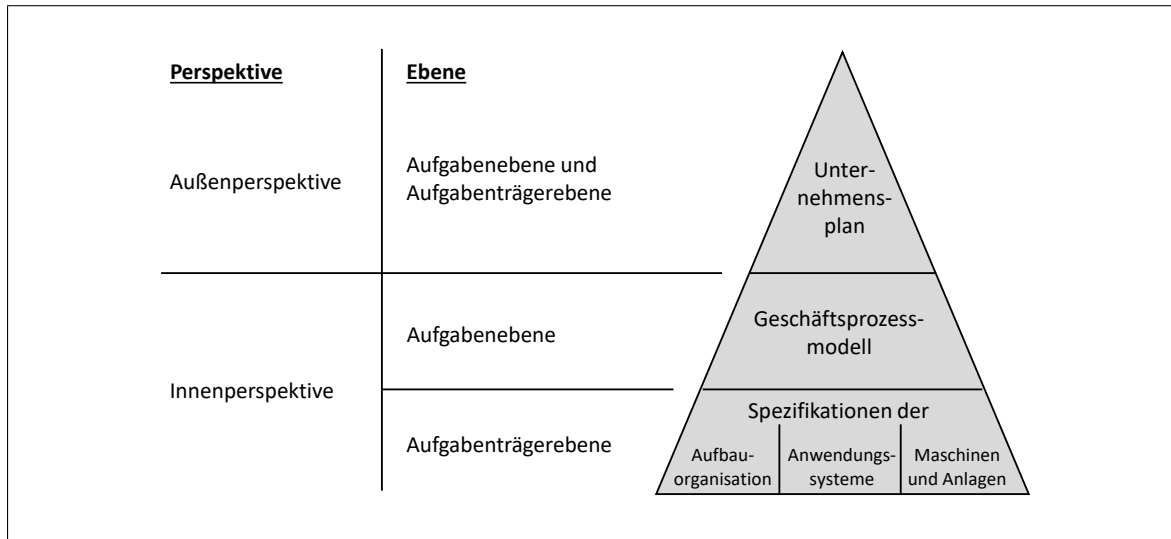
Perspektive

Ebene

Außenperspektive

Aufgabenebene und Aufgabenträgerebene

Unternehmensplan

Innenperspektive

Aufgabenebene

Geschäftsprozessmodell

Aufgabenträgerebene

Spezifikationen der

Aufbauorganisation

Anwendungssysteme

Maschinen und Anlagen